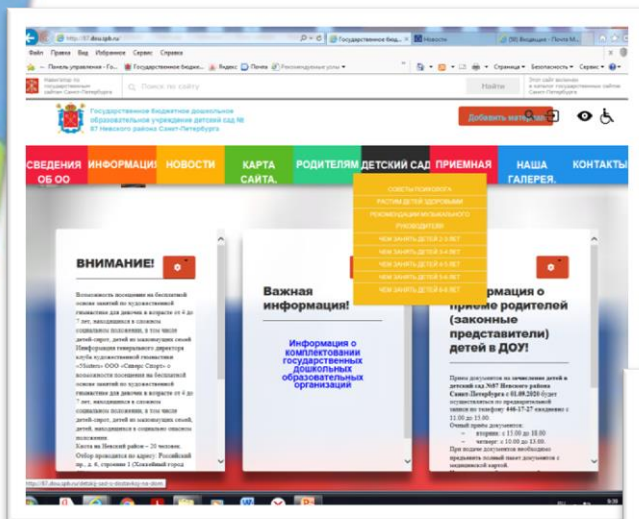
http://87.dou.spb.ru/ | Государственное бюдж... | Новости | (98) Входящие - Почта M...

Файл Правка Вид Избранное Сервис Справка

Панель управления - Го... | Государственное бюдже... | Яндекс | Почта | Рекомендуемые узлы

Навигатор по государственным районам Санкт-Петербурга | Поиск по сайту | Найти | Этот сайт включен в каталог государственных сайтов Санкт-Петербурга

Государственное бюджетное дошкольное образовательное учреждение детский сад № 87 Невского района Санкт-Петербурга

Добавить материал

СВЕДЕНИЯ ОБ ОО | ИНФОРМАЦИЯ | НОВОСТИ | КАРТА САЙТА. | РОДИТЕЛЯМ | ДЕТСКИЙ САД | ПРИЕМНАЯ | НАША ГАЛЕРЕЯ. | КОНТАКТЫ

СОВЕТЫ ПСИХОЛОГА
РАСТИМ ДЕТЕЙ ЗДОРОВЫМИ
РЕКОМЕНДАЦИИ МУЗЫКАЛЬНОГО РУКОВОДИТЕЛЯ
ЧЕМ ЗАНЯТЬ ДЕТЕЙ 2-3 ЛЕТ
ЧЕМ ЗАНЯТЬ ДЕТЕЙ 3-4 ЛЕТ
ЧЕМ ЗАНЯТЬ ДЕТЕЙ 4-5 ЛЕТ
ЧЕМ ЗАНЯТЬ ДЕТЕЙ 5-6 ЛЕТ
ЧЕМ ЗАНЯТЬ ДЕТЕЙ 6-8 ЛЕТ

ВНИМАНИЕ!

Возможность посещения на бесплатной основе занятий по художественной гимнастике для девочек в возрасте от 4 до 7 лет, находящихся в сложном социальном положении, в том числе детей-сирот, детей из малоимущих семей Информация генерального директора клуба художественной гимнастики «Sisters» ООО «Систерс Спорт» о возможности посещения на бесплатной основе занятий по художественной гимнастике для девочек в возрасте от 4 до 7 лет, находящихся в сложном социальном положении, в том числе детей-сирот, детей из малоимущих семей, детей, находящихся в социально опасном положении.
Квота на Невский район – 20 человек. Отбор проходит по адресу: Российский пр., д. 6, строение 1 (Хоккейный город

Важная информация!

Информация о комплектовании государственных дошкольных образовательных организаций

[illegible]формация о приеме родителей (законные представители) детей в ДОУ!

Прием документов на зачисление детей в детский сад №87 Невского района Санкт-Петербурга с 01.09.2020 будет осуществляться по предварительной записи по телефону 446-17-27 ежедневно с 11.00 до 13.00.
Очный прием документов:
– вторник: с 15.00 до 18.00
– четверг: с 10.00 до 13.00.
При подаче документов необходимо предъявить полный пакет документов с медицинской картой.

http://87.dou.spb.ru/detskiy-sad/u-doshkolnyi-ne-dom